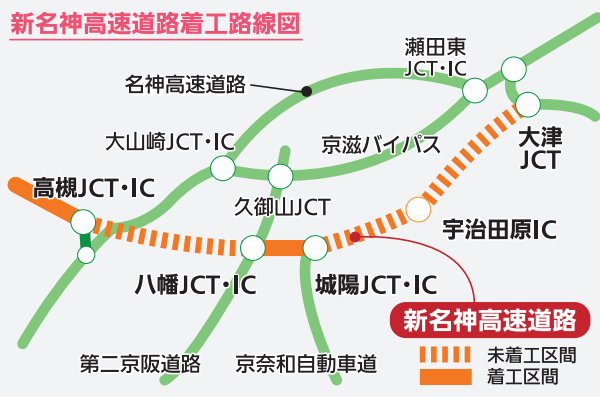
新名神高速道路着工路線図

瀬田東JCT・IC

名神高速道路

大山崎JCT・IC

京滋バイパス

大津JCT

高槻JCT・IC

久御山JCT

宇治田原IC

八幡JCT・IC

城陽JCT・IC

新名神高速道路

第二京阪道路

京奈和自動車道

未着工区間

着工区間